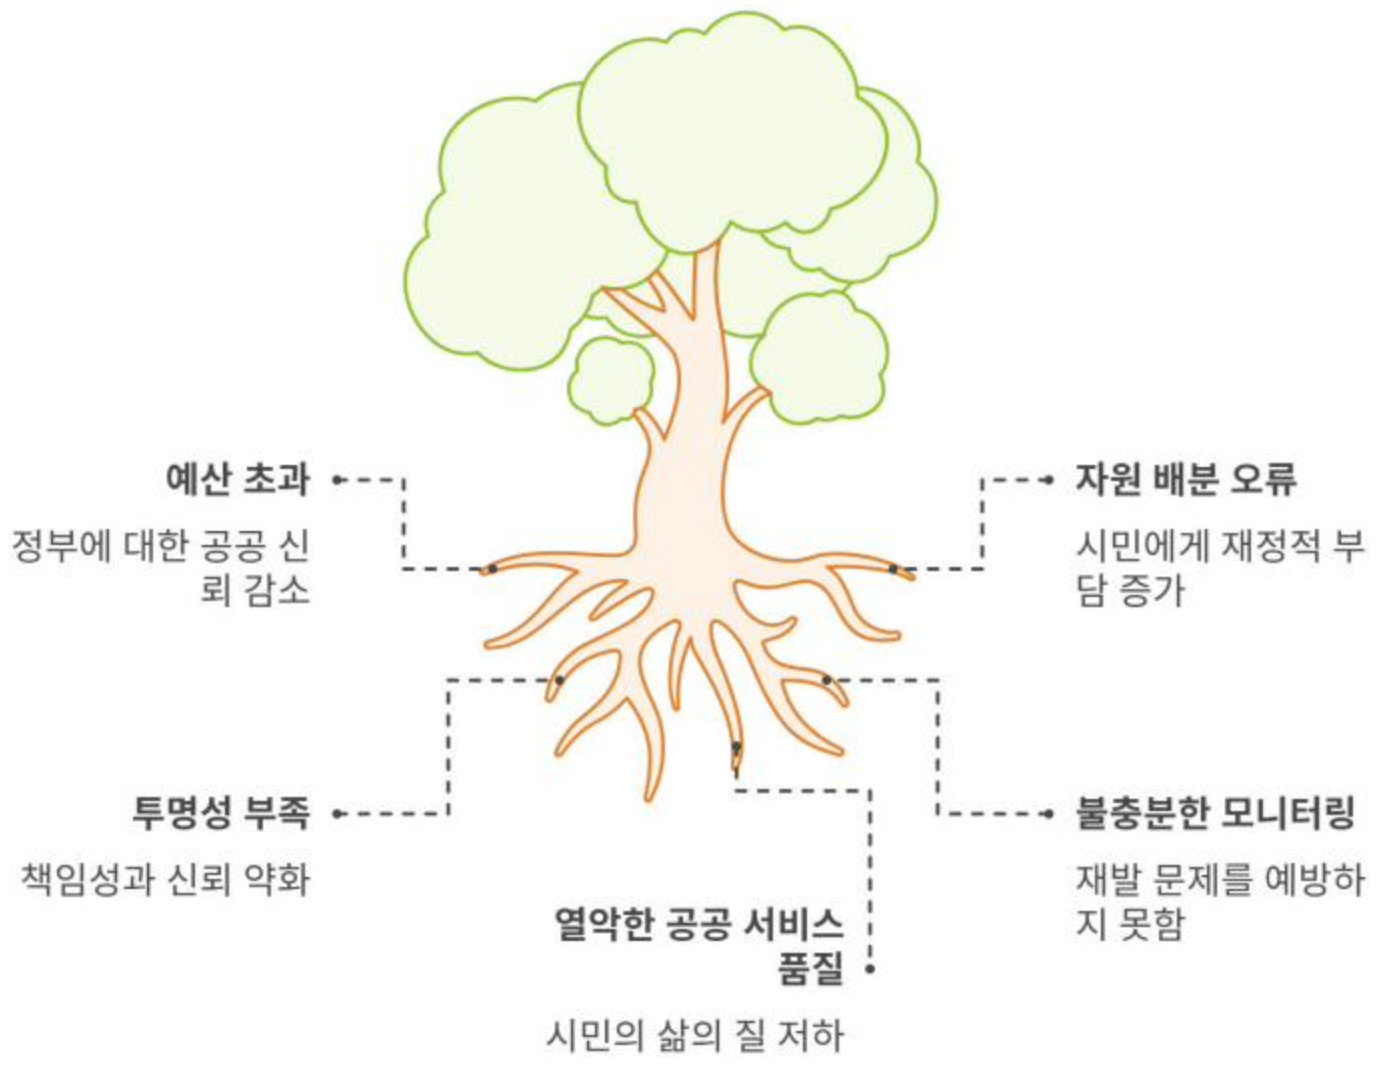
예산 초과

정부에 대한 공공 신뢰 감소

자원 배분 오류

시민에게 재정적 부담 증가

투명성 부족

책임성과 신뢰 약화

불충분한 모니터링

재발 문제를 예방하지 못함

열악한 공공 서비스 품질

시민의 삶의 질 저하